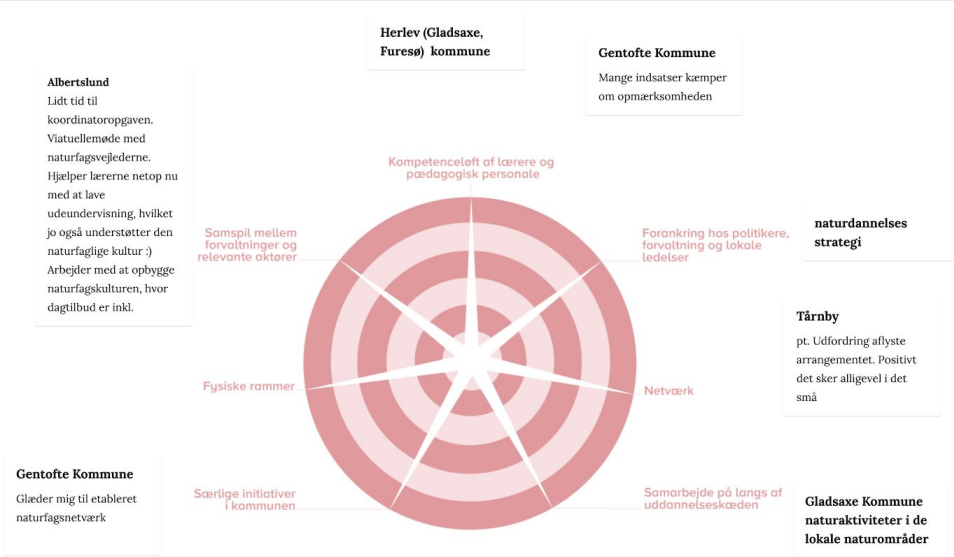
Herlev (Gladsaxe, Furesø) kommune

Gentofte Kommune
Mange indsatser kæmper om opmærksomheden

Albertslund
Lidt tid til koordinatoropgaven. Viatuellemøde med naturfagsvejlederne. Hjælper lærerne netop nu med at lave udeundervisning, hvilket jo også understøtter den naturfaglige kultur :) Arbejder med at opbygge naturfagskulturen, hvor dagtilbud er inkl.

Kompetenceløft af lærere og pædagogisk personale

Samspil mellem forvaltninger og relevante aktører

Forankring hos politikere, forvaltning og lokale ledelser

naturdannelses strategi

Tårnby
pt. Udfordring aflyste arrangementet. Positivt det sker alligevel i det små

Fysiske rammer

Netværk

Gentofte Kommune
Glæder mig til etableret naturfagsnetværk

Særlige initiativer i kommunen

Samarbejde på langs af uddannelseskæden

Gladsaxe Kommune naturaktiviteter i de lokale naturområder